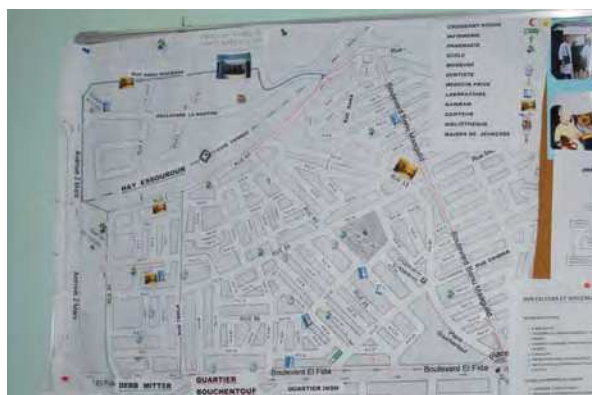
HAY ESSOUROUR

CROISSANT ROUGE
INFIRMERIE
PHARMACIE
ECOLE
MOSQUEE
DENTISTE
MEDECIN PRIVE
LABORATOIRE
HAMMAM
COIFFEUR
BIBLIOTHEQUE
MAISON DE JEUNESSE

Rue Amri Hassan
Boulevard Sidi Maarouf
Rue Tahmi
Boulevard El Fida
Boulevard El Fida
El Fida
DERB MITTER
QUARTIER BOUCHENTOUF
QUARTIER INSIM
Avenue 2 Mars
Avenue 2 Mars
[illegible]